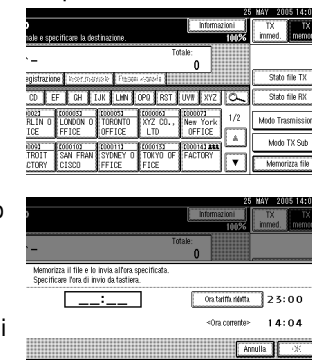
25 MAY 2005 14:0
Informazioni
100%
TX immed.
TX memor
hale e specificare la destinazione.
Totale:
0
egistrazione
Stato file TX
CD EF GH IJK LMN OPQ RST UVW XYZ
Stato file RX
[00023] RLIN O FFICE
[00083] LONDON O FFICE
[00063] TORONTO OFFICE
[00062] XYZ CO., LTD
[00071] New York OFFICE
1/2
Modo Trasmissio
[00090] TROIT CTORY
[00102] SAN FRAN CISCO
[00113] SYDNEY O FFICE
[00132] TOKYO OF FICE
[00142] FACTORY
Modo TX Sub
Memorizza file
o
25 MAY 2005 14:0
Informazioni
100%
TX immed.
TX memor
Totale:
0
Memorizza il file e lo invia all'ora specificata.
Specificare l'ora di invio da tastiera.
__:__
Ora tariffa ridotta
23:00
<Ora corrente>
14:04
i
Annulla
OK